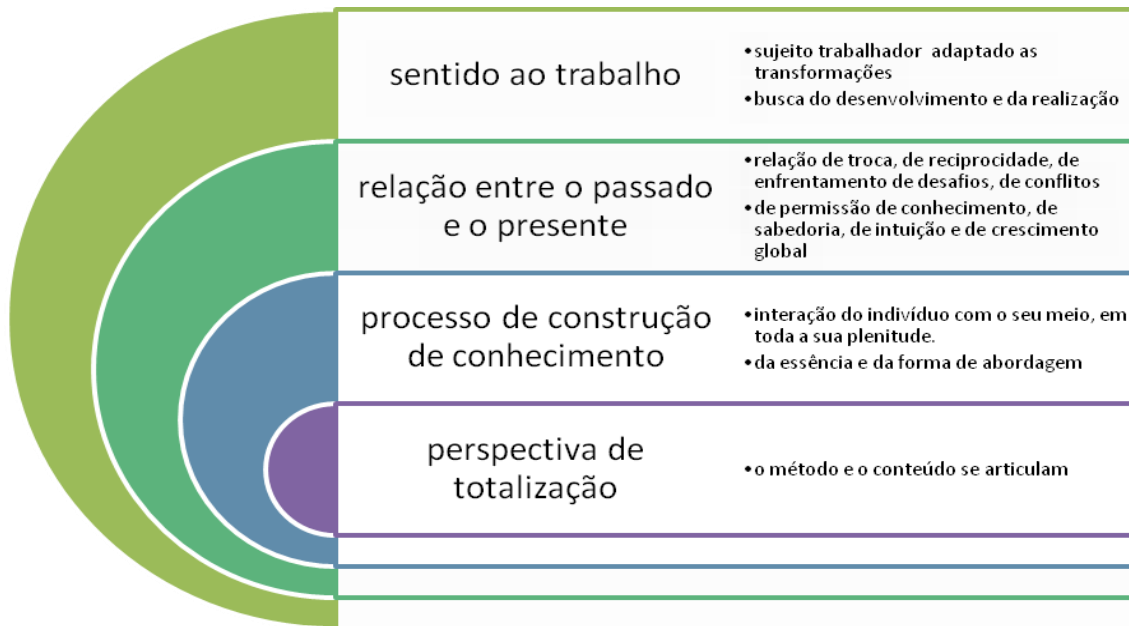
sentido ao trabalho

• sujeito trabalhador adaptado as transformações
• busca do desenvolvimento e da realização

relação entre o passado e o presente

• relação de troca, de reciprocidade, de enfrentamento de desafios, de conflitos
• de permissão de conhecimento, de sabedoria, de intuição e de crescimento global

processo de construção de conhecimento

• interação do indivíduo com o seu meio, em toda a sua plenitude.
• da essência e da forma de abordagem

perspectiva de totalização

• o método e o conteúdo se articulam